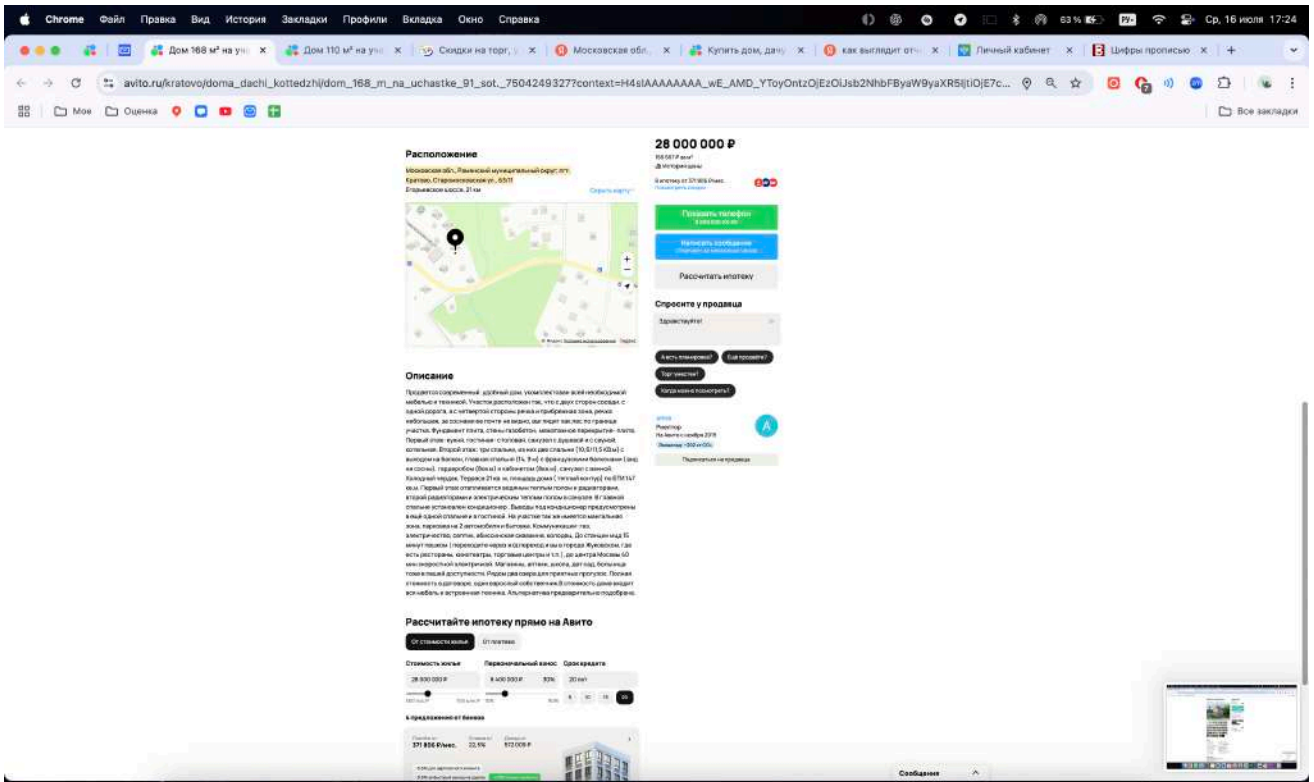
Chrome Файл Правка Вид История Закладки Профили Вкладка Окно Справка

63 % Ср, 16 июля 17:24

Дом 168 м² на уч... × Дом 110 м² на уч... × Скидки на торг... × Московская обл... × Купить дом, дачу × как выглядит отч... × Личный кабинет × Цифры прописью × +

avito.ru/kratovo/doma_dachi_kottedzhi/dom_168_m_na_uchastke_91_sot._7504249327?context=H4sIAAAAAAAA_wE_AMD_YToyOntzOjEzOiJsb2NhbFByaW9yaXR5IjtiOjE7c...

Мое Оценка

Все закладки

Расположение

Московская обл., Раменский муниципальный округ, пгт Кратово, Староновская ул., 65/11

Егорьевское шоссе, 21 км

Скрыть карту

Описание

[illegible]

Рассчитайте ипотеку прямо на Авито

От стоимости жилья От платежа

Стоимость жилья Первоначальный взнос Срок кредита

28 000 000 ₽ 8 400 000 ₽ 30% 20 лет

5 10 15 20

5 предложений от банков

371 856 ₽/мес. 22,5% 512 000 ₽

28 000 000 ₽

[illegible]

Показать телефон

Написать сообщение

Рассчитать ипотеку

Спросите у продавца

Здравствуйте!

А есть планировка? Ещё продаёте? Торг уместен? Когда можно посмотреть?

A

Риэлтор

На Авито с ноября 2018

Подписаться на продавца

Сообщения